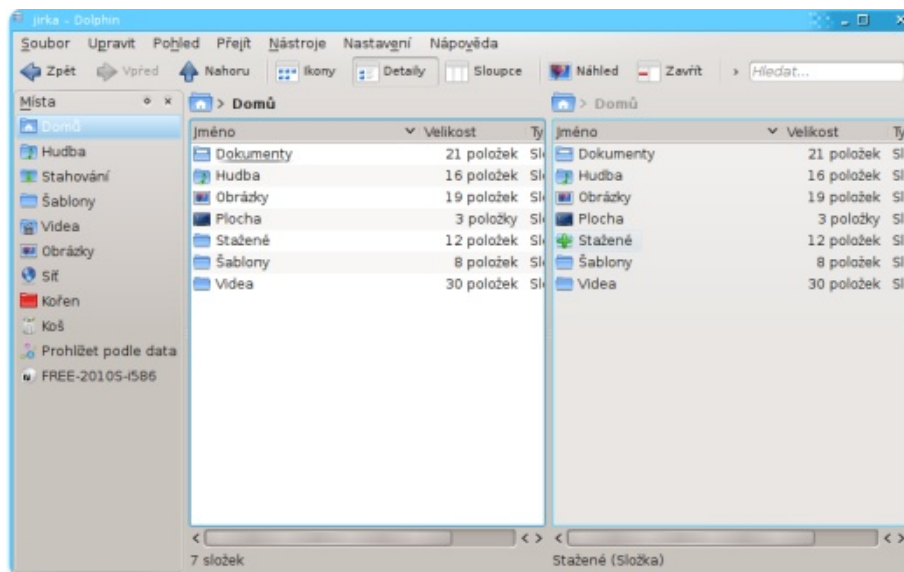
jirka - Dolphin

Soubor Upravit Pohled Přejít Nástroje Nastavení Nápověda

Zpět Vpřed Nahoru Ikony Detaily Sloupce Náhled Zavřít Hledat...

Místa

Domů
Hudba
Stahování
Šablony
Videa
Obrázky
Síť
Kořen
Koš
Prohlížet podle data
FREE-2010S-i586

Domů

| Jméno | Velikost | Ty |
|---|---|---|
| Dokumenty | 21 položek | Sl |
| Hudba | 16 položek | Sl |
| Obrázky | 19 položek | Sl |
| Plocha | 3 položky | Sl |
| Stažené | 12 položek | Sl |
| Šablony | 8 položek | Sl |
| Videa | 30 položek | Sl |

7 složek

Domů

| Jméno | Velikost | Ty |
|---|---|---|
| Dokumenty | 21 položek | Sl |
| Hudba | 16 položek | Sl |
| Obrázky | 19 položek | Sl |
| Plocha | 3 položky | Sl |
| Stažené | 12 položek | Sl |
| Šablony | 8 položek | Sl |
| Videa | 30 položek | Sl |

Stažené (Složka)